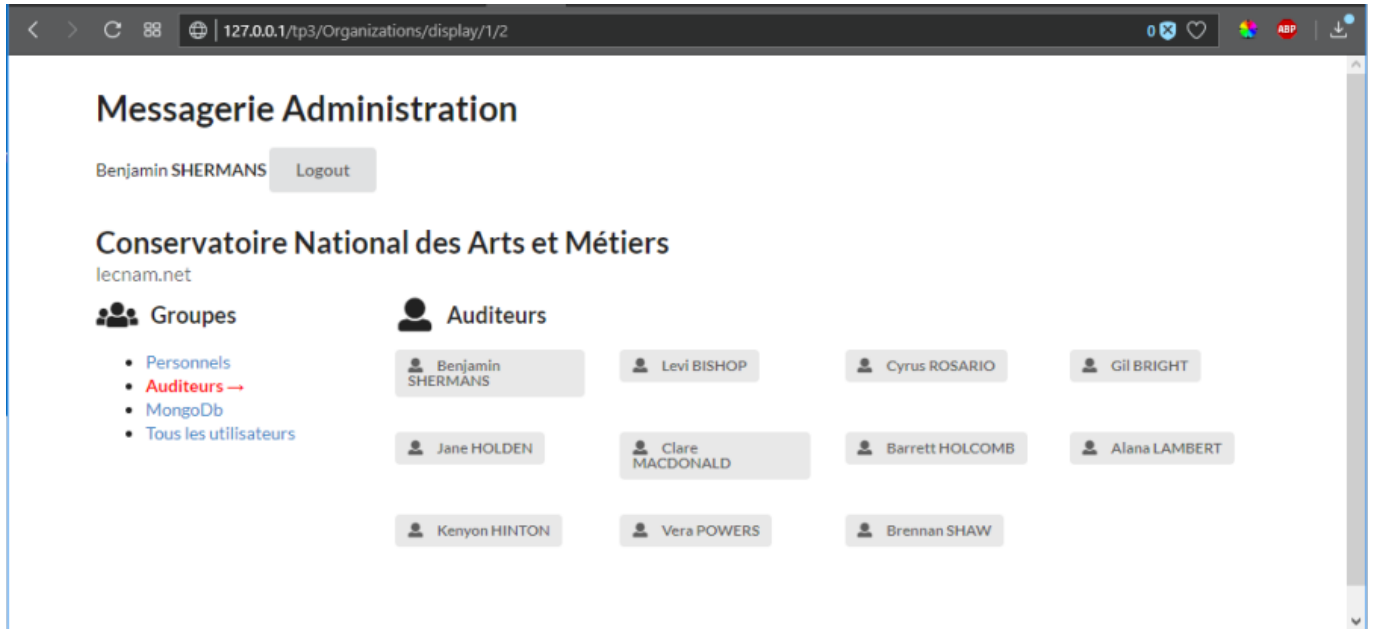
127.0.0.1/tp3/Organizations/display/1/2

0

ABP

Messagerie Administration

Benjamin SHERMANS Logout

Conservatoire National des Arts et Métiers

lecnam.net

Groupes

- Personnels
- Auditeurs →
- MongoDb
- Tous les utilisateurs

Auditeurs

Benjamin SHERMANS

Levi BISHOP

Cyrus ROSARIO

Gil BRIGHT

Jane HOLDEN

Clare MACDONALD

Barrett HOLCOMB

Alana LAMBERT

Kenyon HINTON

Vera POWERS

Brennan SHAW